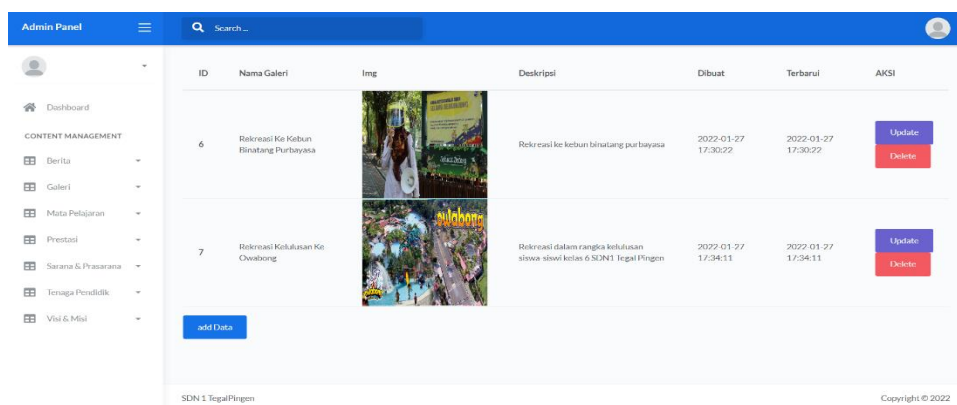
Admin Panel

Search...

Dashboard

CONTENT MANAGEMENT

Berita

Galeri

Mata Pelajaran

Prestasi

Sarana & Prasarana

Tenaga Pendidik

Visi & Misi

| ID | Nama Galeri | Img | Deskripsi | Dibuat | Terbarui | AKSI |
|---|---|---|---|---|---|---|
| 6 | Rekreasi Ke Kebun Binatang Purbayasa | | Rekreasi ke kebun binatang purbayasa | 2022-01-27 17:30:22 | 2022-01-27 17:30:22 | Update Delete |
| 7 | Rekreasi Kelulusan Ke Owabong | owabong | Rekreasi dalam rangka kelulusan siswa-siswi kelas 6 SDN1 Tegal Pingen | 2022-01-27 17:34:11 | 2022-01-27 17:34:11 | Update Delete |

add Data

SDN 1 TegalPingen

Copyright © 2022